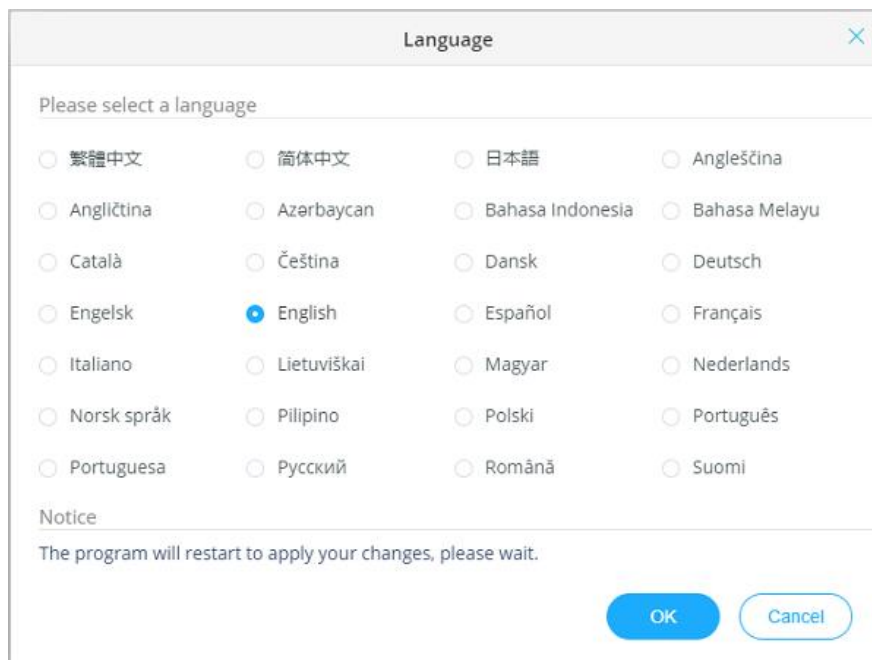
Language

Please select a language

繁體中文
简体中文
日本語
Angleščina
Angličtina
Azərbaycan
Bahasa Indonesia
Bahasa Melayu
Català
Čeština
Dansk
Deutsch
Engelsk
English
Español
Français
Italiano
Lietuviškai
Magyar
Nederlands
Norsk språk
Pilipino
Polski
Português
Portuguesa
Русский
Română
Suomi

Notice

The program will restart to apply your changes, please wait.

OK
Cancel